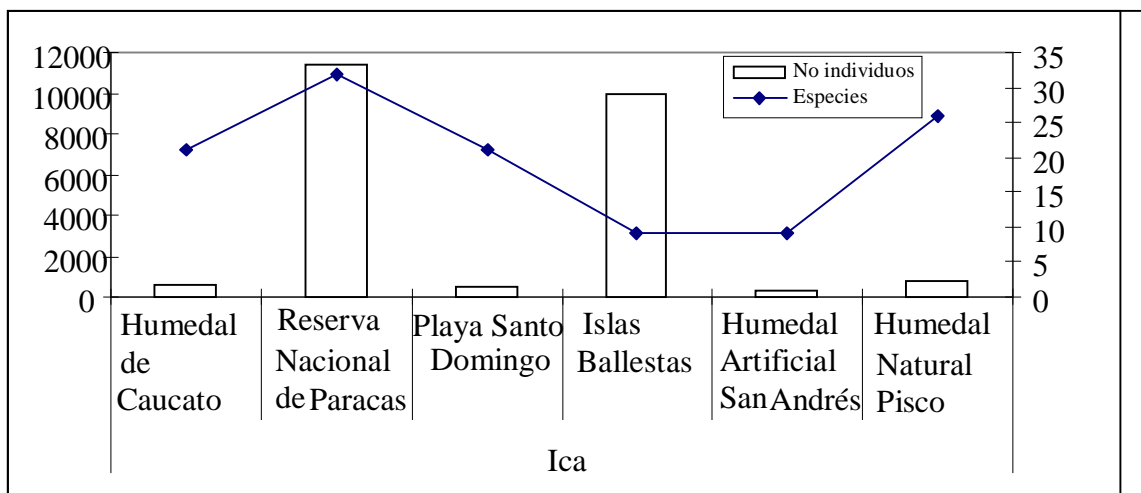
12000
10000
8000
6000
4000
2000
0

35
30
25
20
15
10
5
0

No individuos
Especies

Humedal de Caucato
Reserva Nacional de Paracas
Playa Santo Domingo
Islas Ballestas
Humedal Artificial San Andrés
Humedal Natural Pisco

Ica